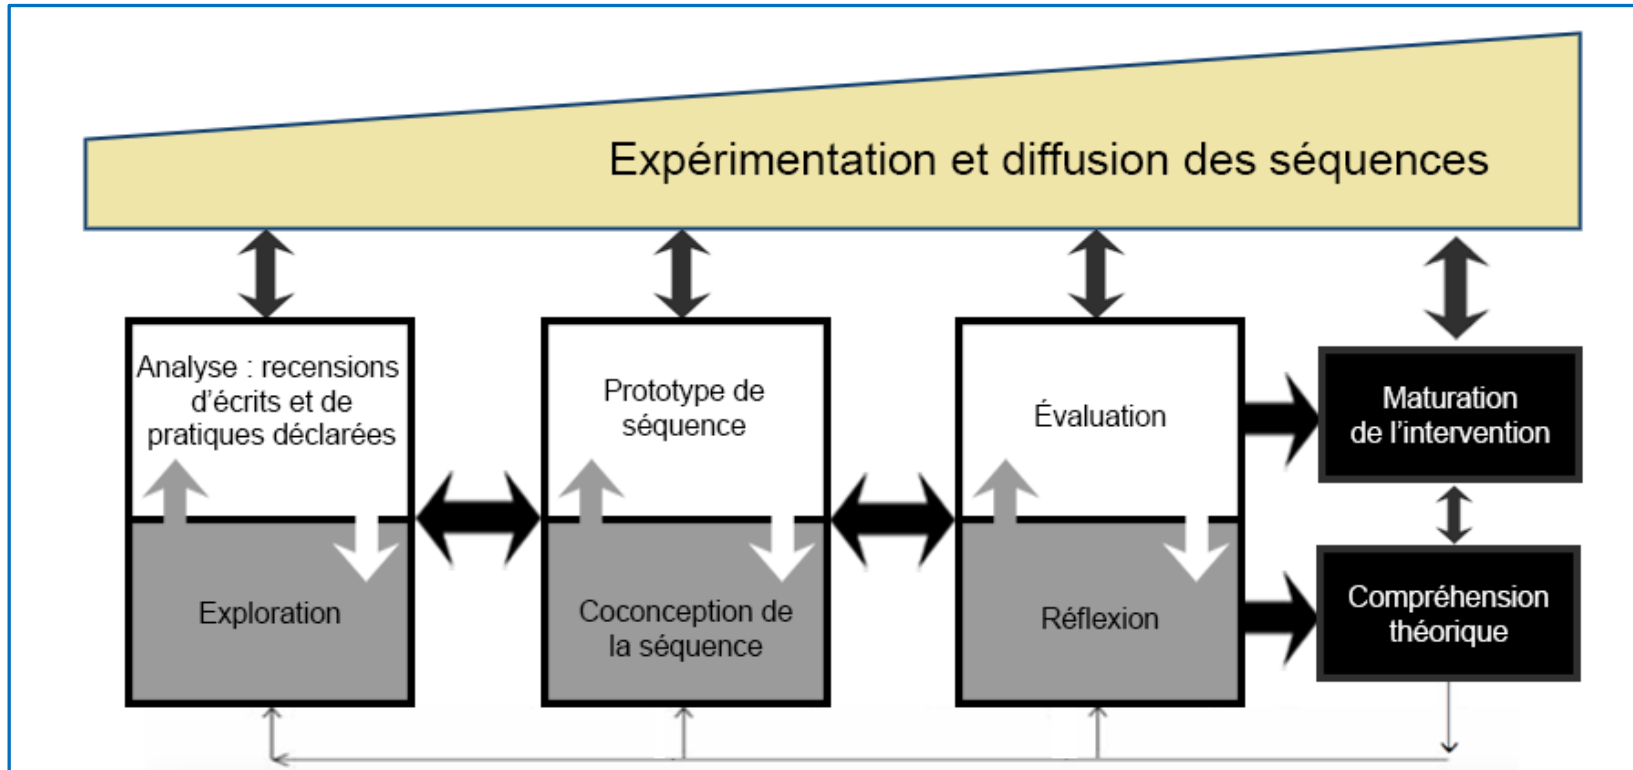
Expérimentation et diffusion des séquences

Analyse : recensions d'écrits et de pratiques déclarées

Exploration

Prototype de séquence

Coconception de la séquence

Évaluation

Réflexion

Maturation de l'intervention

Compréhension théorique